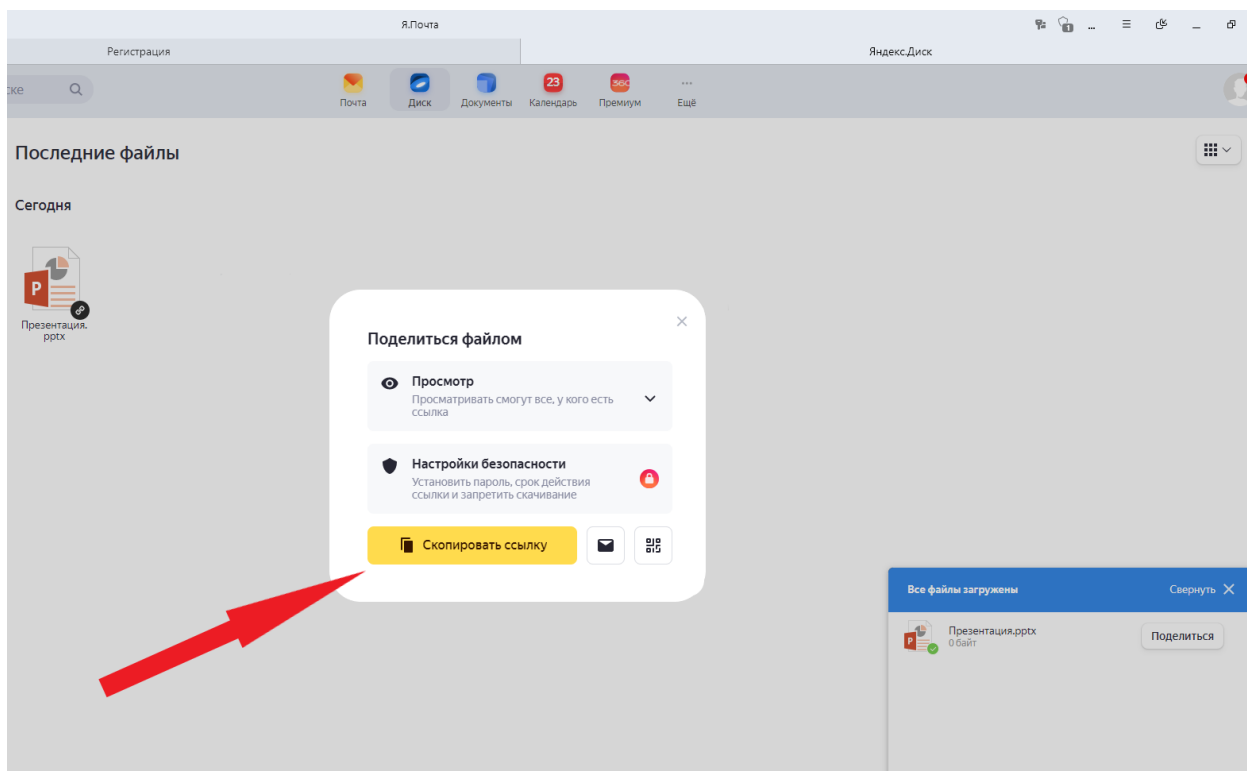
Я.Почта

Регистрация

Яндекс.Диск

ске

Почта Диск Документы 23 Календарь 360 Премиум ··· Ещё

Последние файлы

Сегодня

Презентация.pptx

Поделиться файлом

Просмотр
Просматривать смогут все, у кого есть ссылка

Настройки безопасности
Установить пароль, срок действия ссылки и запретить скачивание

Скопировать ссылку

Все файлы загружены

Свернуть

Презентация.pptx
0 байт

Поделиться